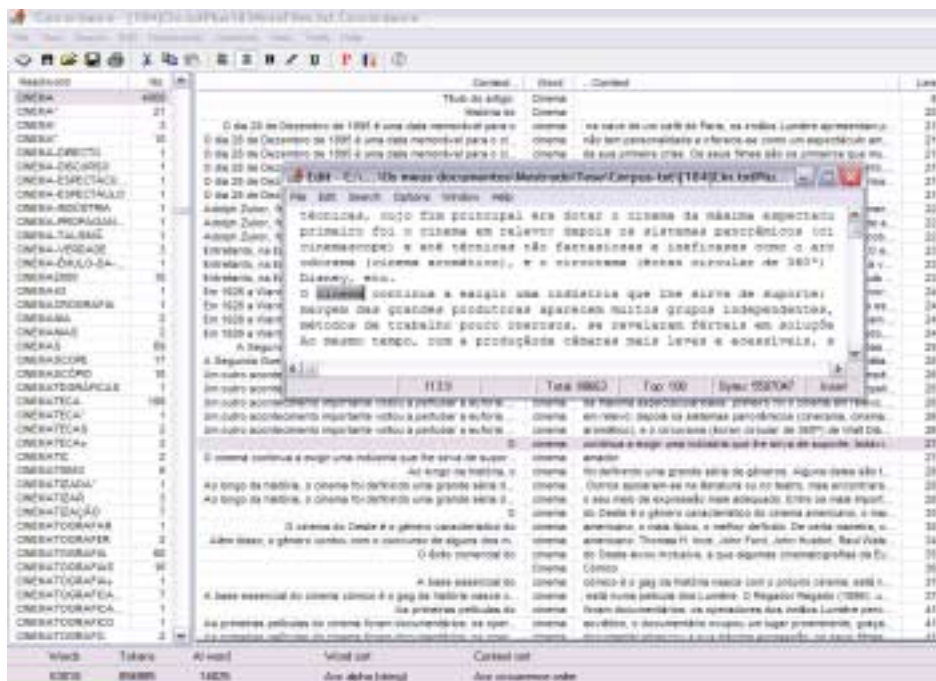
Concordance - [1984]Cin.txtPlus14 Word Files.txt Concordance

File Edit Search Edit Concordance Lemmas View Tools Help

| Headword | No. |
|---|---|
| CINEMA | 4883 |
| CINEMA' | 21 |
| CINEMA | 2 |
| CINEMA' | 10 |
| CINEMA-DIRECTO | 1 |
| CINEMA-DISCURSO | 1 |
| CINEMA-ESPECTÁCULO | 1 |
| CINEMA-ESPECTÁCULO | 1 |
| CINEMA-INDÚSTRIA | 1 |
| CINEMA-PROPAGANDA | 1 |
| CINEMA-TAL-QUAL | 1 |
| CINEMA-VERDADE | 1 |
| CINEMA-ÓRULO-DA- | 1 |
| CINEMA2000 | 10 |
| CINEMAS | 1 |
| CINEMATOGRAFIA | 1 |
| CINEMANA | 2 |
| CINEMANAS | 2 |
| CINEMAS | 69 |
| CINEMASCOPE | 17 |
| CINEMASCÓPIO | 10 |
| CINEMATOGRÁFICAS | 1 |
| CINEMATECA | 169 |
| CINEMATECA' | 1 |
| CINEMATECAS | 2 |
| CINEMATECAs | 2 |
| CINEMATIC | 2 |
| CINEMATISMO | 8 |
| CINEMATIZADA' | 1 |
| CINEMATIZAR | 1 |
| CINEMATIZAÇÃO | 2 |
| CINEMATOGRAFAR | 1 |
| CINEMATOGRAFER | 2 |
| CINEMATOGRAFIA | 60 |
| CINEMATOGRAFIAS | 16 |
| CINEMATOGRAFIAs | 1 |
| CINEMATOGRÁFICA | 7 |
| CINEMATOGRÁFICA | 1 |
| CINEMATOGRÁFICO | 1 |
| CINEMATOGRAFO | 2 |

Context | Word | Context

Título do artigo: Cinema
História do Cinema
O dia 28 de Dezembro de 1895 é uma data memorável para o cinema ... na cave de um café de Paris, os irmãos Lumière apresentam p...
O dia 28 de Dezembro de 1895 é uma data memorável para o ci... cinema não tem personalidade e oferece-se com um espectáculo em...
O dia 28 de Dezembro de 1895 é uma data memorável para o ci... cinema de sua primeira obra. Os seus filmes são os primeiros que mu...

Edit - E:\... \Os meus documentos\Mestrado\Tese\Corpus-txt\[1984]Cin.txtPlu...
File Edit Search Options Window Help
técnicas, cujo fim principal era dotar o cinema de máxima espectacu primeiro foi o cinema em relevo; depois os sistemas panorâmicos (ci cinemascope) e até técnicas tão fantasiosas e ineficazes como o aro odorama (cinema aromático), e o circorama (écran circular de 360°) Disney, etc.
O cinema continua a exigir uma indústria que lhe sirva de suporte; margem das grandes produtoras aparecem muitos grupos independentes, métodos de trabalho pouco onerosos, se revelaram férteis em solução Ao mesmo tempo, com a produção câmaras mais leves e acessíveis, a
113:9 | Total: 89863 | Top: 100 | Bytes: 5597047 | Insert

Um outro acontecimento importante voltou a perturbar a euforia ... cinema em relevo; depois os sistemas panorâmicos (cinerama, cinema...
Um outro acontecimento importante voltou a perturbar a euforia ... cinema aromático), e o circorama (écran circular de 360°) de Walt Dis...
O cinema continua a exigir uma indústria que lhe sirva de suporte. Indús...
O cinema continua a exigir uma indústria que lhe sirva de supor... cinema amador.
Ao longo da história, o cinema foi definindo uma grande série de géneros. Alguns deles são t...
Ao longo da história, o cinema foi definindo uma grande série d... cinema . Outros apoiaram-se na literatura ou no teatro, mas encontrara...
Ao longo da história, o cinema foi definindo uma grande série d... cinema o seu meio de expressão mais adequado. Entre os mais import...
O cinema do Oeste é o género característico do cinema americano, o ma...
O cinema do Oeste é o género característico do cinema americano, o mais típico, o melhor definido. De certa maneira, o...
Além disso, o género contou com o concurso de alguns dos m... cinema americano: Thomas H. Ince, John Ford, John Huston, Raoul Walsh...
O êxito comercial do cinema do Oeste levou inclusive, a que algumas cinematografias da Eu...
Cinema Cómico
A base essencial do cinema cómico é o gag da história nasce com o próprio cinema, está n...
A base essencial do cinema cómico é o gag da história nasce o... cinema : está numa película dos Lumière, O Regador Regado (1895), o...
As primeiras películas do cinema foram documentários: os operadores dos irmãos Lumière perc...
As primeiras películas do cinema foram documentários; os oper... cinema escolhos, o documentário ocupou um lugar proeminente, graças...

Words | Tokens | At word | Word sort | Context sort
63830 | 894885 | 14825 | Ascending (alpha) | Ascending order